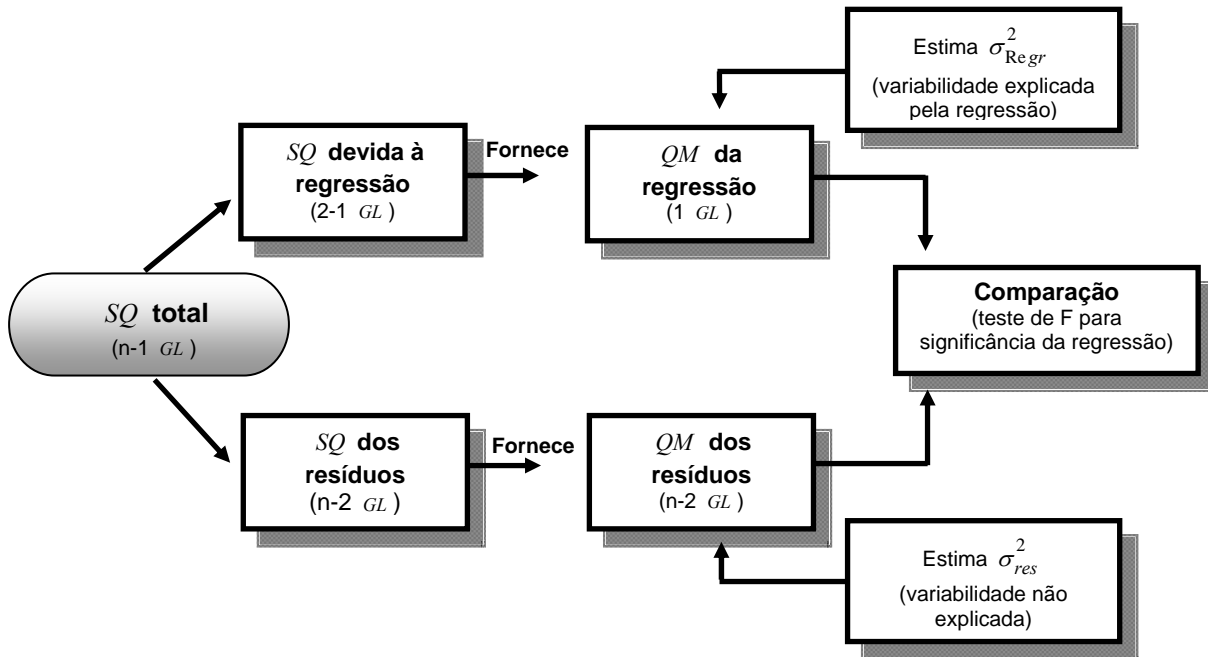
Estima $\sigma^2_{\mathrm{Re}gr}$
(variabilidade explicada pela regressão)

$SQ$ devida à regressão
(2-1 $GL$)

Fornece

$QM$ da regressão
(1 $GL$)

$SQ$ total
(n-1 $GL$)

Comparação
(teste de F para significância da regressão)

$SQ$ dos resíduos
(n-2 $GL$)

Fornece

$QM$ dos resíduos
(n-2 $GL$)

Estima $\sigma^2_{res}$
(variabilidade não explicada)